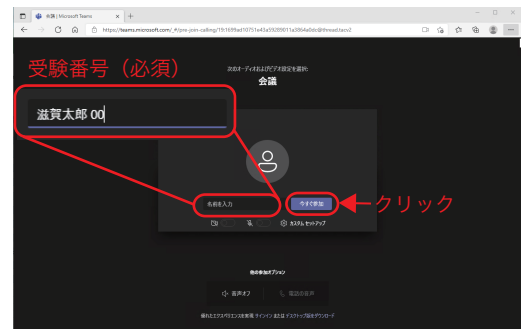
会議 | Microsoft Teams

https://teams.microsoft.com/_#/pre-join-calling/19:1699ad10751e43a59289011a3864a0dc@thread.tacv2

受験番号（必須）

滋賀太郎 00

次のオーディオおよびビデオ設定を選択:
会議

名前を入力

今すぐ参加

クリック

カスタム セットアップ

他の参加オプション

音声オフ

電話の音声

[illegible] サインイン または デスクトップ版をダウンロード